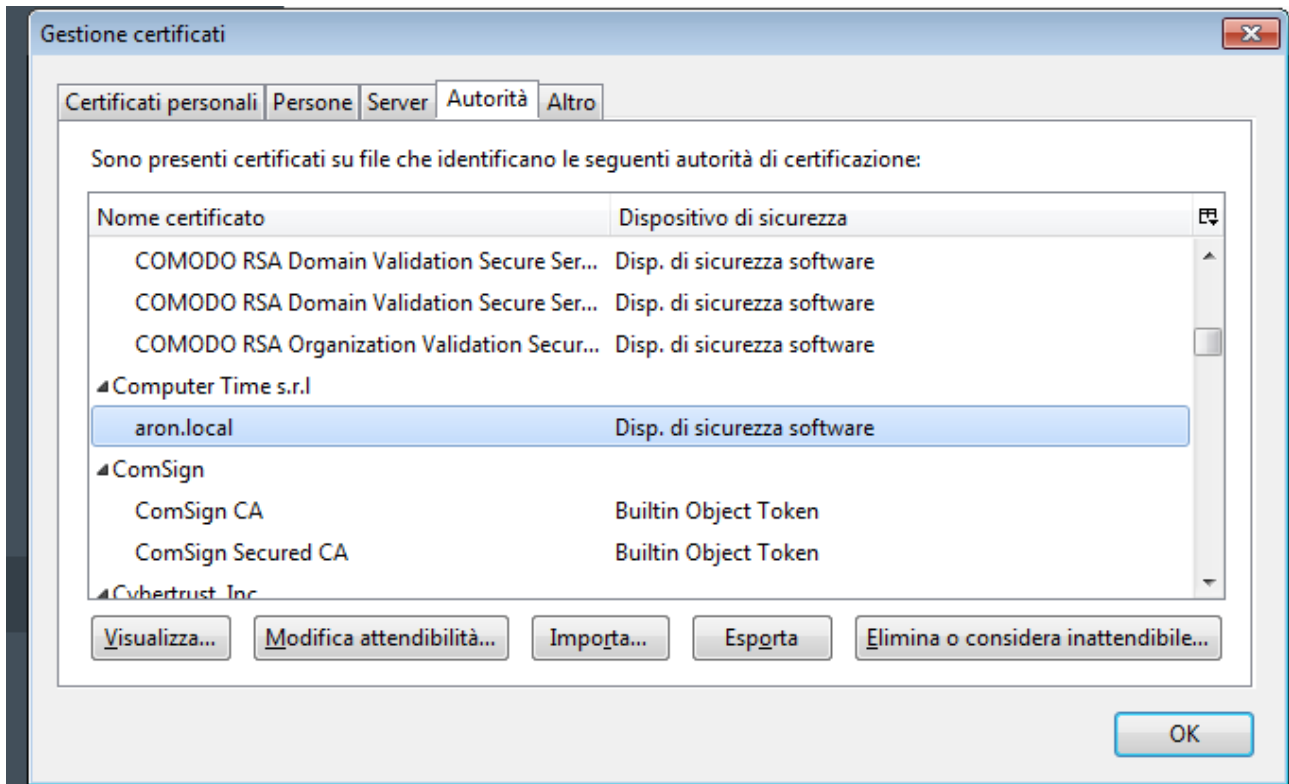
Gestione certificati

Certificati personali | Persone | Server | Autorità | Altro

Sono presenti certificati su file che identificano le seguenti autorità di certificazione:

| Nome certificato | Dispositivo di sicurezza |
|---|---|
| COMODO RSA Domain Validation Secure Ser... | Disp. di sicurezza software |
| COMODO RSA Domain Validation Secure Ser... | Disp. di sicurezza software |
| COMODO RSA Organization Validation Secur... | Disp. di sicurezza software |
| Computer Time s.r.l | |
| aron.local | Disp. di sicurezza software |
| ComSign | |
| ComSign CA | Builtin Object Token |
| ComSign Secured CA | Builtin Object Token |
| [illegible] | |

Visualizza... | Modifica attendibilità... | Importa... | Esporta | Elimina o considera inattendibile...

OK